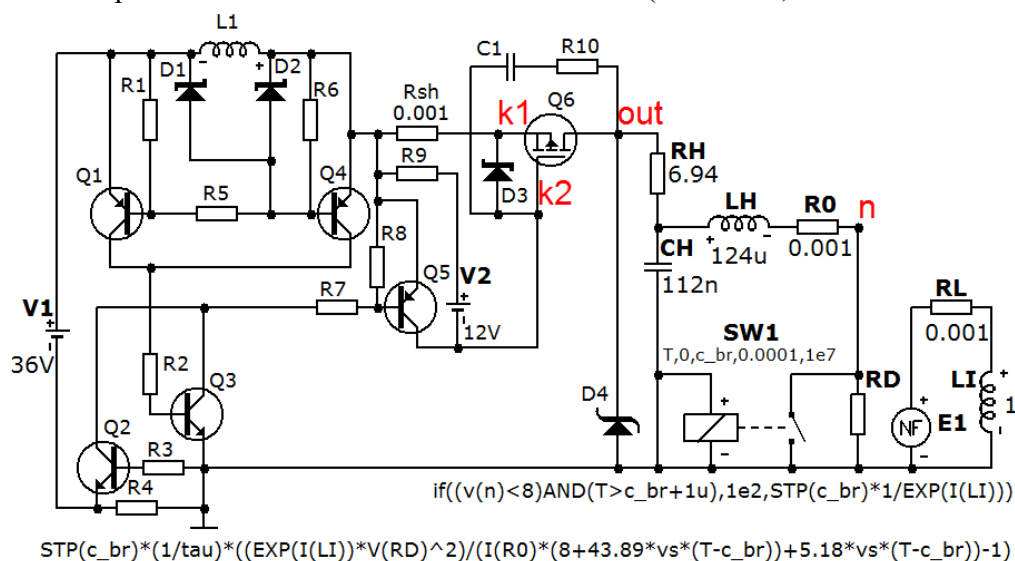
L1
R1
D1
D2
R6
C1
R10
Rsh
0.001
k1
Q6
out
R9
Q1
R5
Q4
D3
k2
RH
6.94
R8
LH
R0
n
CH
124u
0.001
112n
R7
Q5
V2
12V
V1
36V
RL
SW1
T,0,c_br,0.0001,1e7
0.001
R2
Q3
RD
LI
1
D4
Q2
R3
NF
E1
R4
if((v(n)<8)AND(T>c_br+1u),1e2,STP(c_br)*1/EXP(I(LI)))
STP(c_br)*(1/tau)*((EXP(I(LI))*V(RD)^2)/(I(R0)*(8+43.89*vs*(T-c_br))+5.18*vs*(T-c_br))-1)